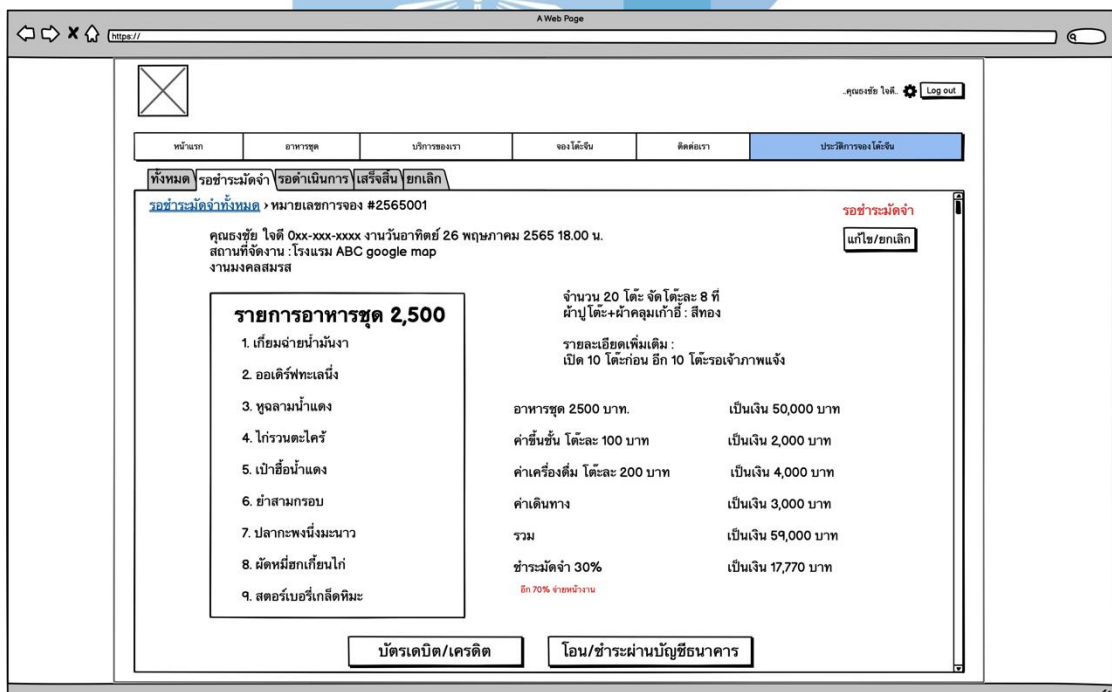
A Web Page

https://

..คุณธงชัย ใจดี.. Log out

| หน้าแรก | อาหารชุด | บริการของเรา | จองโต๊ะจีน | ติดต่อเรา | ประวัติการจองโต๊ะจีน |
|---|---|---|---|---|---|

ทั้งหมด รอชำระมัดจำ รอดำเนินการ เสร็จสิ้น ยกเลิก

รอชำระมัดจำทั้งหมด > หมายเลขการจอง #2565001

รอชำระมัดจำ

คุณธงชัย ใจดี 0xx-xxx-xxxx งานวันอาทิตย์ 26 พฤษภาคม 2565 18.00 น.
สถานที่จัดงาน : โรงแรม ABC google map
งานมงคลสมรส

แก้ไข/ยกเลิก

รายการอาหารชุด 2,500
1. เกี๊ยมฉ่ายน้ำมันงา
2. ออเดิร์ฟทะเลนึ่ง
3. หูฉลามน้ำแดง
4. ไก่รวนตะไคร้
5. เป๋าฮื้อน้ำแดง
6. ยำสามกรอบ
7. ปลากะพงนึ่งมะนาว
8. ผัดหมี่ฮกเกี้ยนไก่
9. สตอร์เบอรี่เกล็ดหิมะ

จำนวน 20 โต๊ะ จัดโต๊ะละ 8 ที่
ผ้าปูโต๊ะ+ผ้าคลุมเก้าอี้ : สีทอง

รายละเอียดเพิ่มเติม :
เปิด 10 โต๊ะก่อน อีก 10 โต๊ะรอเจ้าภาพแจ้ง

| อาหารชุด 2500 บาท. | เป็นเงิน 50,000 บาท |
|---|---|
| ค่าขึ้นชั้น โต๊ะละ 100 บาท | เป็นเงิน 2,000 บาท |
| ค่าเครื่องดื่ม โต๊ะละ 200 บาท | เป็นเงิน 4,000 บาท |
| ค่าเดินทาง | เป็นเงิน 3,000 บาท |
| รวม | เป็นเงิน 59,000 บาท |
| ชำระมัดจำ 30% | เป็นเงิน 17,770 บาท |

อีก 70% จ่ายหน้างาน

บัตรเดบิต/เครดิต

โอน/ชำระผ่านบัญชีธนาคาร